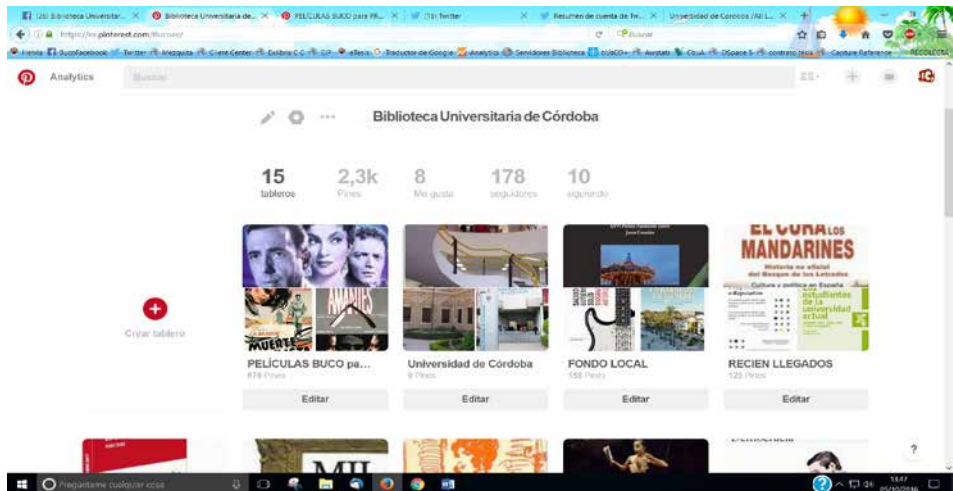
(26) Biblioteca Universitar... × Biblioteca Universitaria de... × PELÍCULAS BUCO para PR... × (15) Twitter × Resumen de cuenta de Tw... × Universidad de Córdoba /All L... ×

https://es.pinterest.com/Bucoes/

Buscar

Analytics

Buscar

Biblioteca Universitaria de Córdoba

15 tableros

2,3k Pines

8 Me gusta

178 seguidores

10 siguiendo

Crear tablero

AMANTES

MUERTE

EL CURA LOS MANDARINES

Historia no oficial del Bosque de los Letrados

Cultura y política en España

estudiantes de la universidad actual

PELÍCULAS BUCO pa...

Universidad de Córdoba

FONDO LOCAL

RECIEN LLEGADOS

Editar

Editar

Editar

Editar

MIL

?

Pregúntame cualquier cosa

13:47

05/10/2016